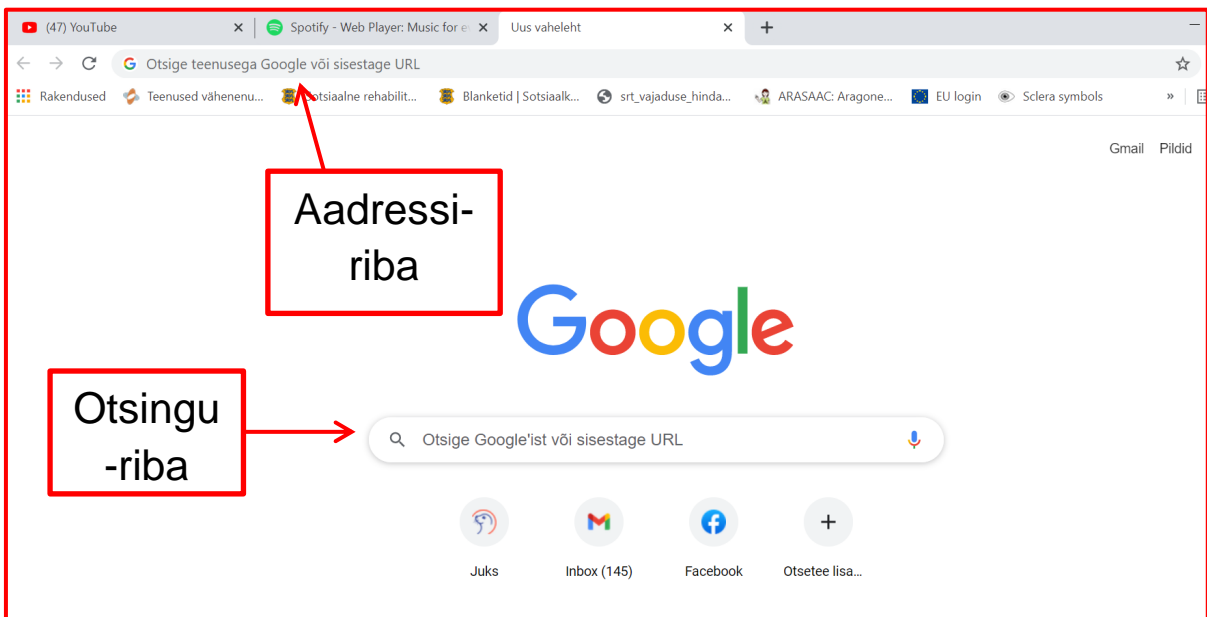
(47) YouTube ×
Spotify - Web Player: Music for e ×
Uus vaheleht ×
+

Otsige teenusega Google või sisestage URL

Rakendused
Teenused vähenenu...
Sotsiaalne rehabilit...
Blanketid | Sotsiaalk...
srt_vajaduse_hinda...
ARASAAC: Aragone...
EU login
Sclera symbols
»

Gmail Pildid

Aadressi-riba

Google

Otsingu-riba

Otsige Google'ist või sisestage URL

Juks
Inbox (145)
Facebook
Otsetee lisa...